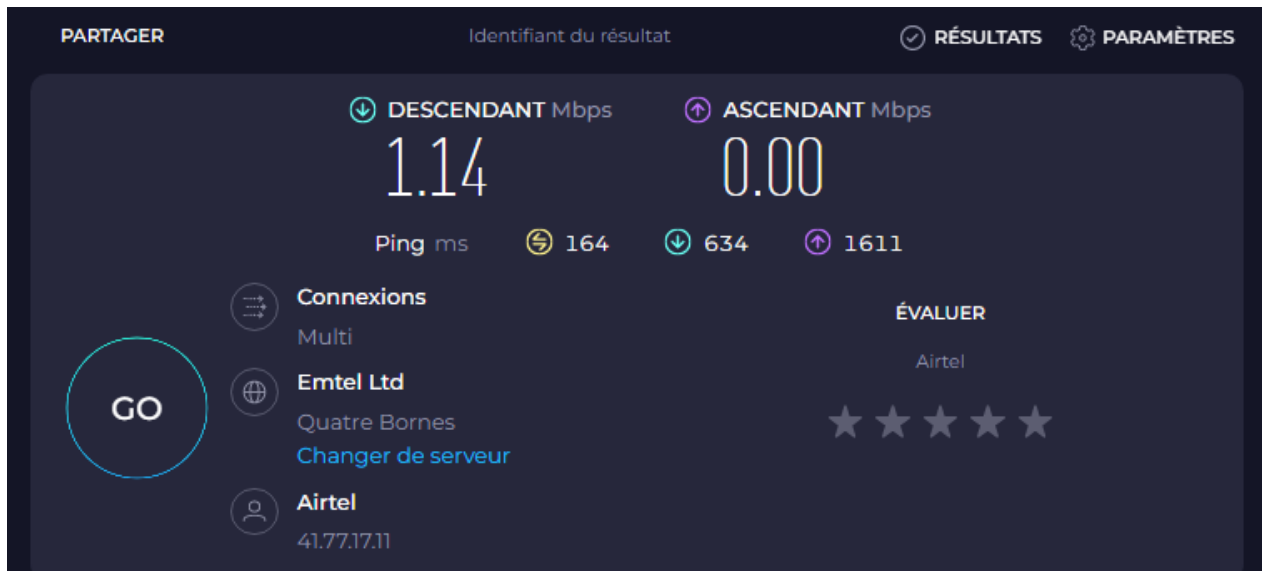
PARTAGER

Identifiant du résultat

RÉSULTATS

PARAMÈTRES

DESCENDANT Mbps

1.14

ASCENDANT Mbps

0.00

Ping ms

164

634

1611

GO

Connexions

Multi

Emtel Ltd

Quatre Bornes

Changer de serveur

Airtel

41.77.17.11

ÉVALUER

Airtel